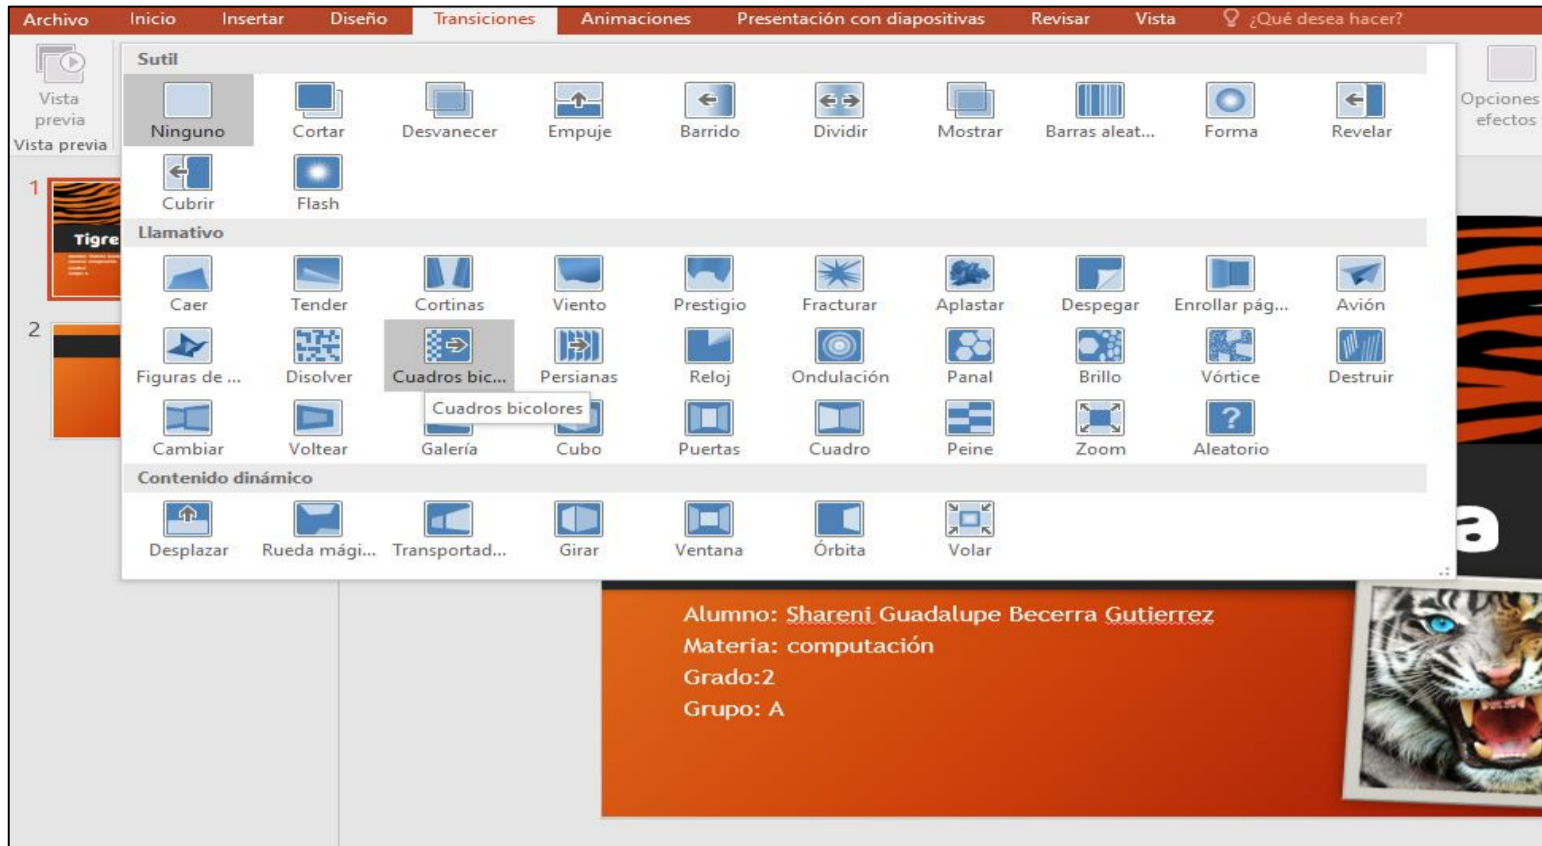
Archivo Inicio Insertar Diseño Transiciones Animaciones Presentación con diapositivas Revisar Vista ¿Qué desea hacer?

Vista previa
Vista previa

Opciones efectos

Sutil

Ninguno Cortar Desvanecer Empuje Barrido Dividir Mostrar Barras aleat... Forma Revelar
Cubrir Flash

Llamativo

Caer Tender Cortinas Viento Prestigio Fracturar Aplastar Despegar Enrollar pág... Avión
Figuras de ... Disolver Cuadros bic... Persianas Reloj Ondulación Panal Brillo Vórtice Destruir
Cambiar Voltear Galería Cubo Puertas Cuadro Peine Zoom Aleatorio

Cuadros bicolores

Contenido dinámico

Desplazar Rueda mági... Transportad... Girar Ventana Órbita Volar

1
Tigre

2

a

Alumno: Shareni Guadalupe Becerra Gutierrez
Materia: computación
Grado:2
Grupo: A